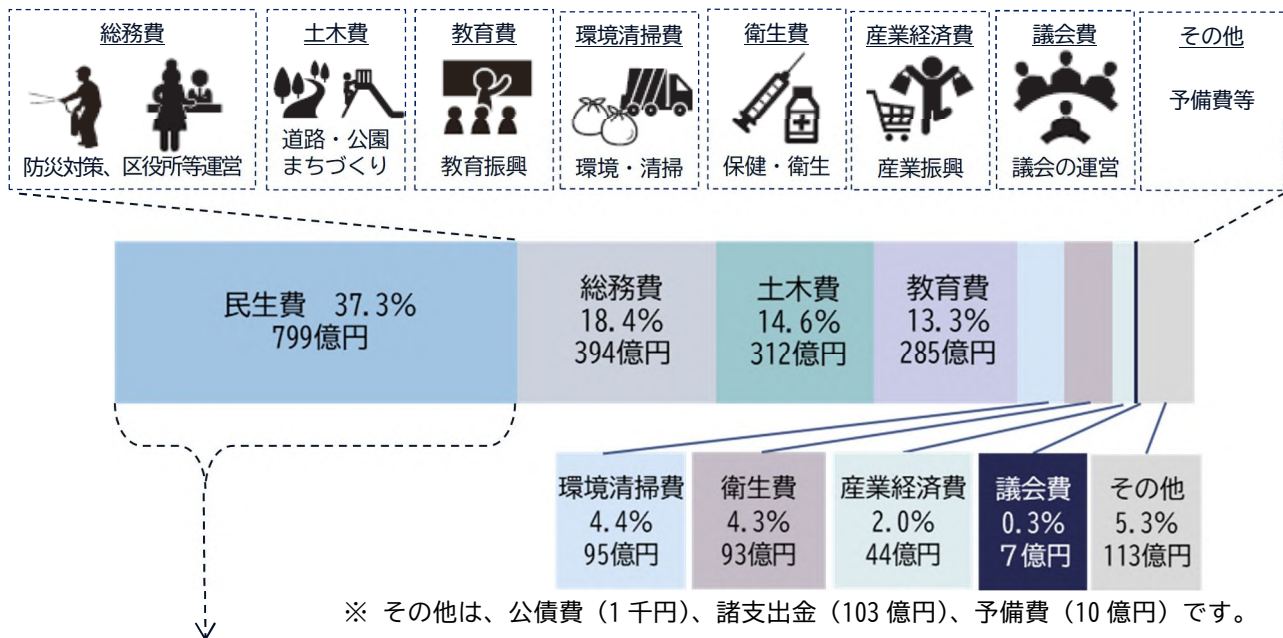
総務費
防災対策、区役所等運営

土木費
道路・公園
まちづくり

教育費
教育振興

環境清掃費
環境・清掃

衛生費
保健・衛生

産業経済費
産業振興

議会費
議会の運営

その他
予備費等

民生費　37.3%
799億円

総務費
18.4%
394億円

土木費
14.6%
312億円

教育費
13.3%
285億円

環境清掃費
4.4%
95億円

衛生費
4.3%
93億円

産業経済費
2.0%
44億円

議会費
0.3%
7億円

その他
5.3%
113億円

※ その他は、公債費（1千円）、諸支出金（103億円）、予備費（10億円）です。